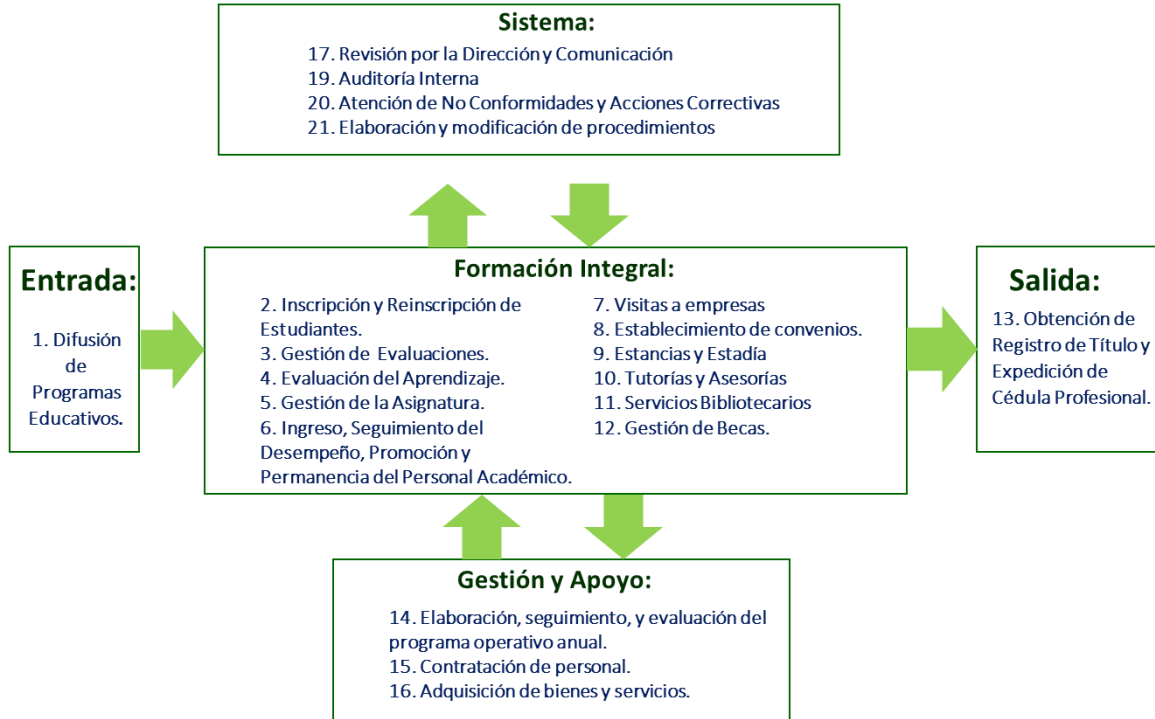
Sistema:

17. Revisión por la Dirección y Comunicación
19. Auditoría Interna
20. Atención de No Conformidades y Acciones Correctivas
21. Elaboración y modificación de procedimientos

Entrada:

1. Difusión de Programas Educativos.

Formación Integral:

2. Inscripción y Reinscripción de Estudiantes.
3. Gestión de Evaluaciones.
4. Evaluación del Aprendizaje.
5. Gestión de la Asignatura.
6. Ingreso, Seguimiento del Desempeño, Promoción y Permanencia del Personal Académico.

7. Visitas a empresas
8. Establecimiento de convenios.
9. Estancias y Estadía
10. Tutorías y Asesorías
11. Servicios Bibliotecarios
12. Gestión de Becas.

Salida:

13. Obtención de Registro de Título y Expedición de Cédula Profesional.

Gestión y Apoyo:

14. Elaboración, seguimiento, y evaluación del programa operativo anual.
15. Contratación de personal.
16. Adquisición de bienes y servicios.